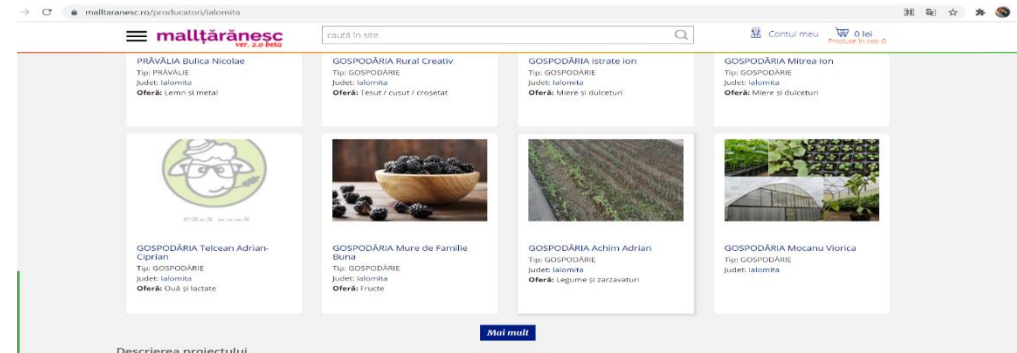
malltaranesc.ro/producatori/ialomita

malltărănesc
ver. 2.0 beta

caută în site

Contul meu
0 lei
Produse în coș: 0

PRĂVĂLIA Bulica Nicolae
Tip: PRĂVĂLIE
Județ: Ialomita
Oferă: Lemn și metal

GOSPODĂRIA Rural Creativ
Tip: GOSPODĂRIE
Județ: Ialomita
Oferă: Țesut / cusut / croșetat

GOSPODĂRIA Istrate Ion
Tip: GOSPODĂRIE
Județ: Ialomita
Oferă: Miere și dulcețuri

GOSPODĂRIA Mitrea Ion
Tip: GOSPODĂRIE
Județ: Ialomita
Oferă: Miere și dulcețuri

GOSPODĂRIA Telcean Adrian-Ciprian
Tip: GOSPODĂRIE
Județ: Ialomita
Oferă: Ouă și lactate

GOSPODĂRIA Mure de Familie Buna
Tip: GOSPODĂRIE
Județ: Ialomita
Oferă: Fructe

GOSPODĂRIA Achim Adrian
Tip: GOSPODĂRIE
Județ: Ialomita
Oferă: Legume și zarzavaturi

GOSPODĂRIA Mocanu Viorica
Tip: GOSPODĂRIE
Județ: Ialomita

Mai mult

Descrierea proiectului